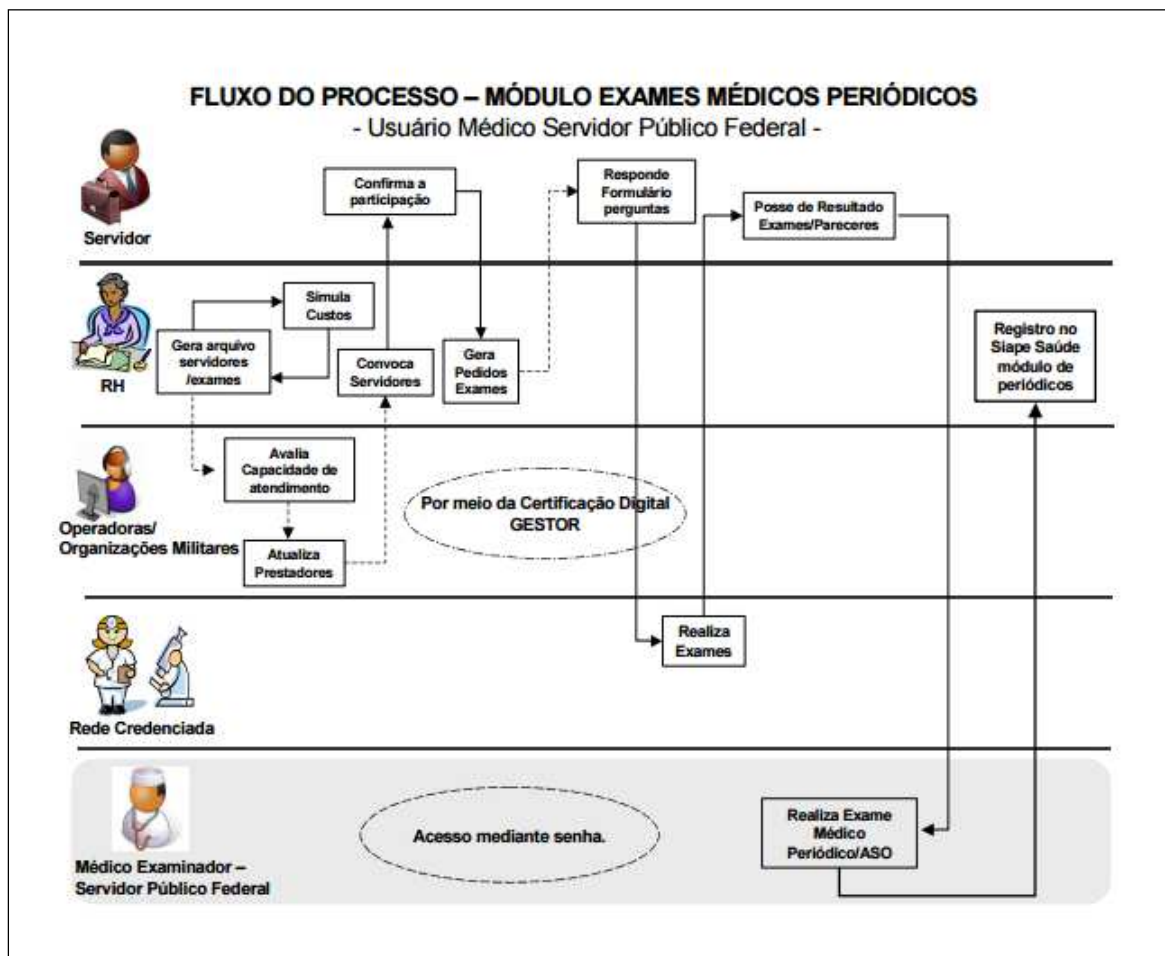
FLUXO DO PROCESSO – MÓDULO EXAMES MÉDICOS PERIÓDICOS
- Usuário Médico Servidor Público Federal -

Servidor

Confirma a participação

Responde Formulário perguntas

Posse de Resultado Exames/Pareceres

RH

Simula Custos

Gera arquivo servidores /exames

Convoca Servidores

Gera Pedidos Exames

Registro no Siape Saúde módulo de periódicos

Operadoras/ Organizações Militares

Avalia Capacidade de atendimento

Atualiza Prestadores

Por meio da Certificação Digital GESTOR

Rede Credenciada

Realiza Exames

Médico Examinador – Servidor Público Federal

Acesso mediante senha.

Realiza Exame Médico Periódico/ASO